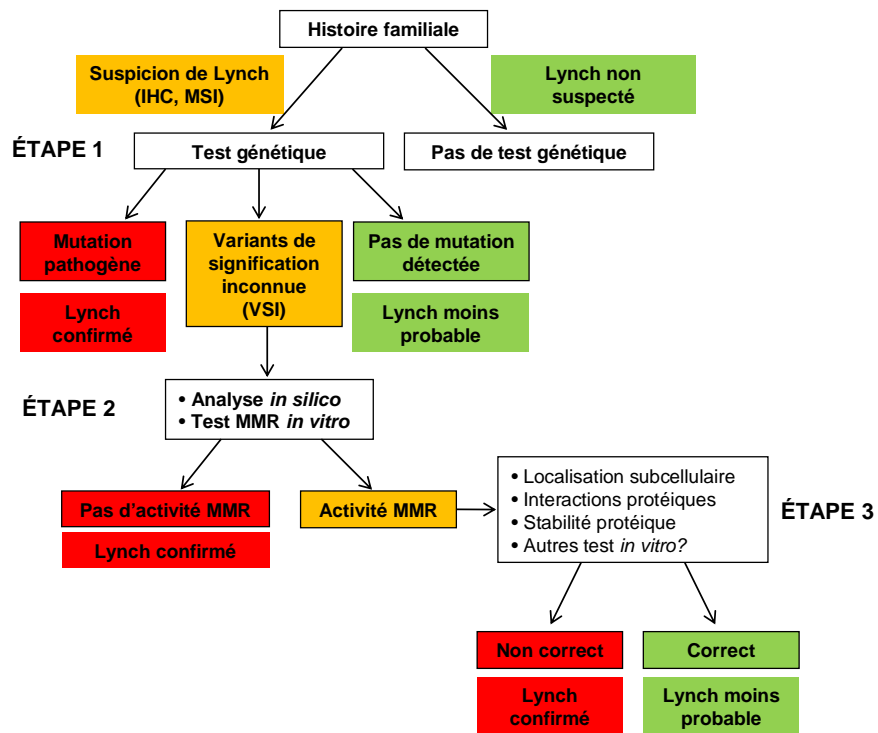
Histoire familiale

Suspicion de Lynch (IHC, MSI)

Lynch non suspecté

ÉTAPE 1

Test génétique

Pas de test génétique

Mutation pathogène

Lynch confirmé

Variants de signification inconnue (VSI)

Pas de mutation détectée

Lynch moins probable

ÉTAPE 2

• Analyse *in silico*
• Test MMR *in vitro*

Pas d'activité MMR

Lynch confirmé

Activité MMR

• Localisation subcellulaire
• Interactions protéiques
• Stabilité protéique
• Autres test *in vitro?*

ÉTAPE 3

Non correct

Lynch confirmé

Correct

Lynch moins probable